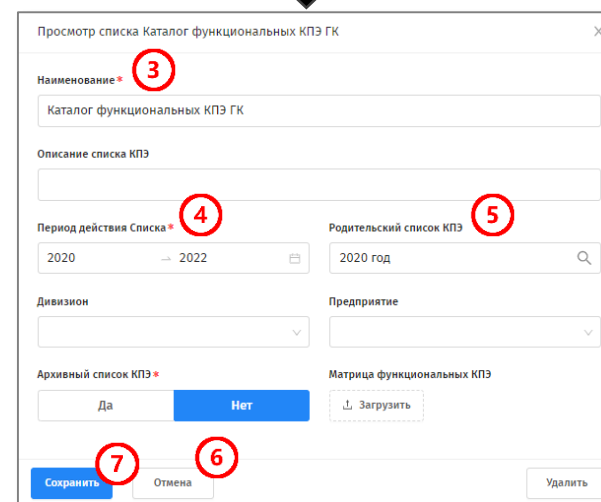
Просмотр списка Каталог функциональных КПЭ ГК

×

Наименование*

3

Каталог функциональных КПЭ ГК

Описание списка КПЭ

Период действия Списка*

4

2020 → 2022

Родительский список КПЭ

5

2020 год

Дивизион

Предприятие

Архивный список КПЭ*

Да

Нет

Матрица функциональных КПЭ

Загрузить

7

6

Сохранить

Отмена

Удалить